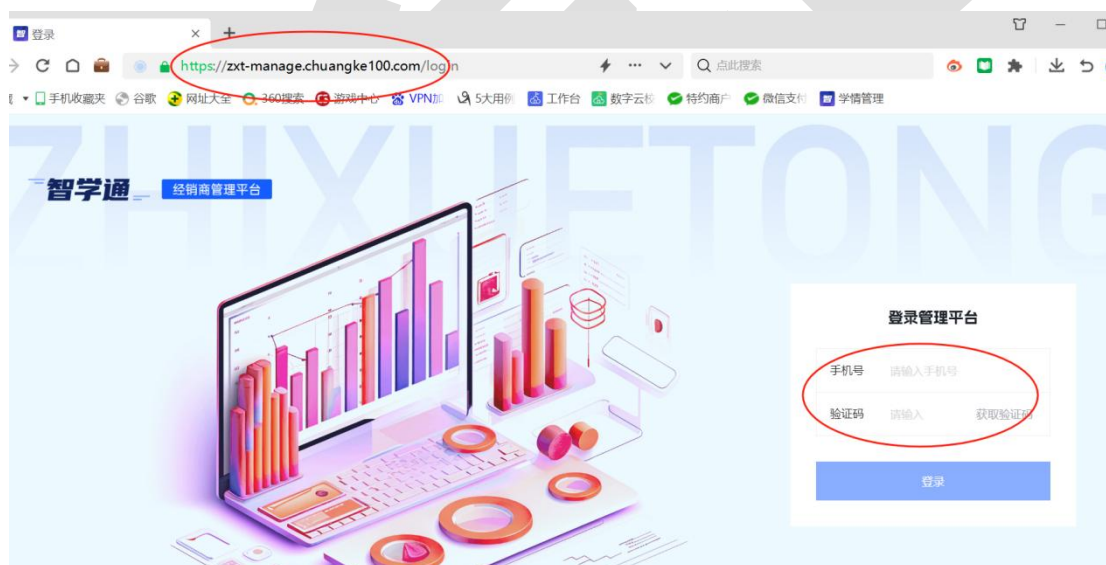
登录 ×

https://zxt-manage.chuangke100.com/login

点此搜索

手机收藏夹 谷歌 网址大全 360搜索 游戏中心 VPN加 5大用例 工作台 数字云校 特约商户 微信支付 学情管理

ZHIXUETONG

智学通 经销商管理平台

登录管理平台

手机号 请输入手机号

验证码 请输入 获取验证码

登录